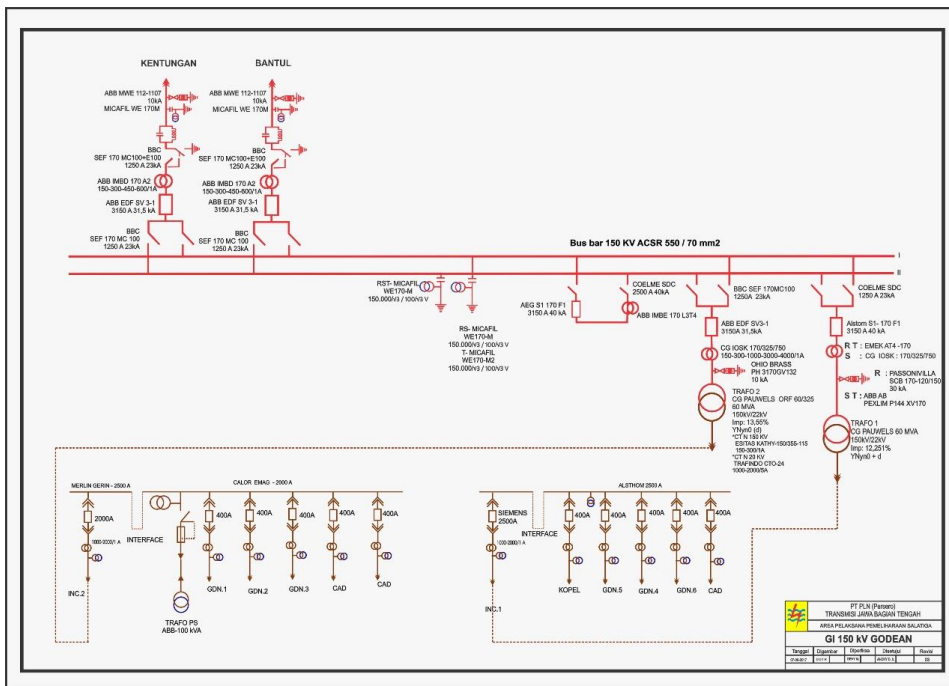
KENTUNGAN

BANTUL

ABB MWE 112-1107
10kA
MICAFIL WE 170M

ABB MWE 112-1107
10kA
MICAFIL WE 170M

BBC
SEF 170 MC100+E100
1250 A 23kA

BBC
SEF 170 MC100+E100
1250 A 23kA

ABB IMBD 170 A2
150-300-450-600/1A

ABB IMBD 170 A2
150-300-450-600/1A

ABB EDF SV 3-1
3150 A 31,5 kA

ABB EDF SV 3-1
3150 A 31,5 kA

BBC
SEF 170 MC 100
1250 A 23kA

BBC
SEF 170 MC 100
1250 A 23kA

Bus bar 150 KV ACSR 550 / 70 mm2

I

II

RST- MICAFIL
WE170-M
150.000/√3 / 100/√3 V

RS- MICAFIL
WE170-M
150.000/√3 / 100/√3 V
T- MICAFIL
WE170-M2
150.000/√3 / 100/√3 V

AEG S1 170 F1
3150 A 40 kA

COELME SDC
2500 A 40kA

ABB IMBE 170 L3T4

BBC SEF 170MC100
1250A 23kA

ABB EDF SV3-1
3150A 31,5kA

CG IOSK 170/325/750
150-300-1000-3000-4000/1A
OHIO BRASS
PH 3170/0V132
10 kA

TRAFO 2
CG PAUWELS ORF 60/325
60 MVA
150kV/22kV
Imp: 13,56%
YNyn0 (d)
*CT N 150 KV
ESITAS KATHY-150/355-115
150-300/1A
*CT N 20 KV
TRAFINDO CTO-24
1000-2000/5A

COELME SDC
1250 A 23kA

Alstom S1- 170 F1
3150 A 40 kA

R T : EMEK AT4 -170
S : CG IOSK : 170/325/750

R : PASSONIVILLA
SCB 170-120/150
30 kA

S T : ABB AB
PEXLIM P144 XV170

TRAFO 1
CG PAUWELS 60 MVA
150kV/22kV
Imp: 12,251%
YNyn0 + d

MERLIN GERIN - 2500 A

2000A

1000-2000/1 A

INTERFACE

INC.2

CALOR EMAG - 2000 A

400A

400A

400A

400A

400A

TRAFO PS
ABB-100 kVA

GDN.1

GDN.2

GDN.3

CAD

CAD

ALSTHOM 2500 A

SIEMENS
2500A

1000-2000/1 A

INTERFACE

INC.1

400A

400A

400A

400A

400A

KOPEL

GDN.5

GDN.4

GDN.6

CAD

PT PLN (Persero)
TRANSMISI JAWA BAGIAN TENGAH

ARSA PELAKSANA PEMELIHARAAN SALATIGA

GI 150 kV GODEAN

| Tanggal | Digambar | Diperiksa | Disetujui | Revisi |
|---|---|---|---|---|
| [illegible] | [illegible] | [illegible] | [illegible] | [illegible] |